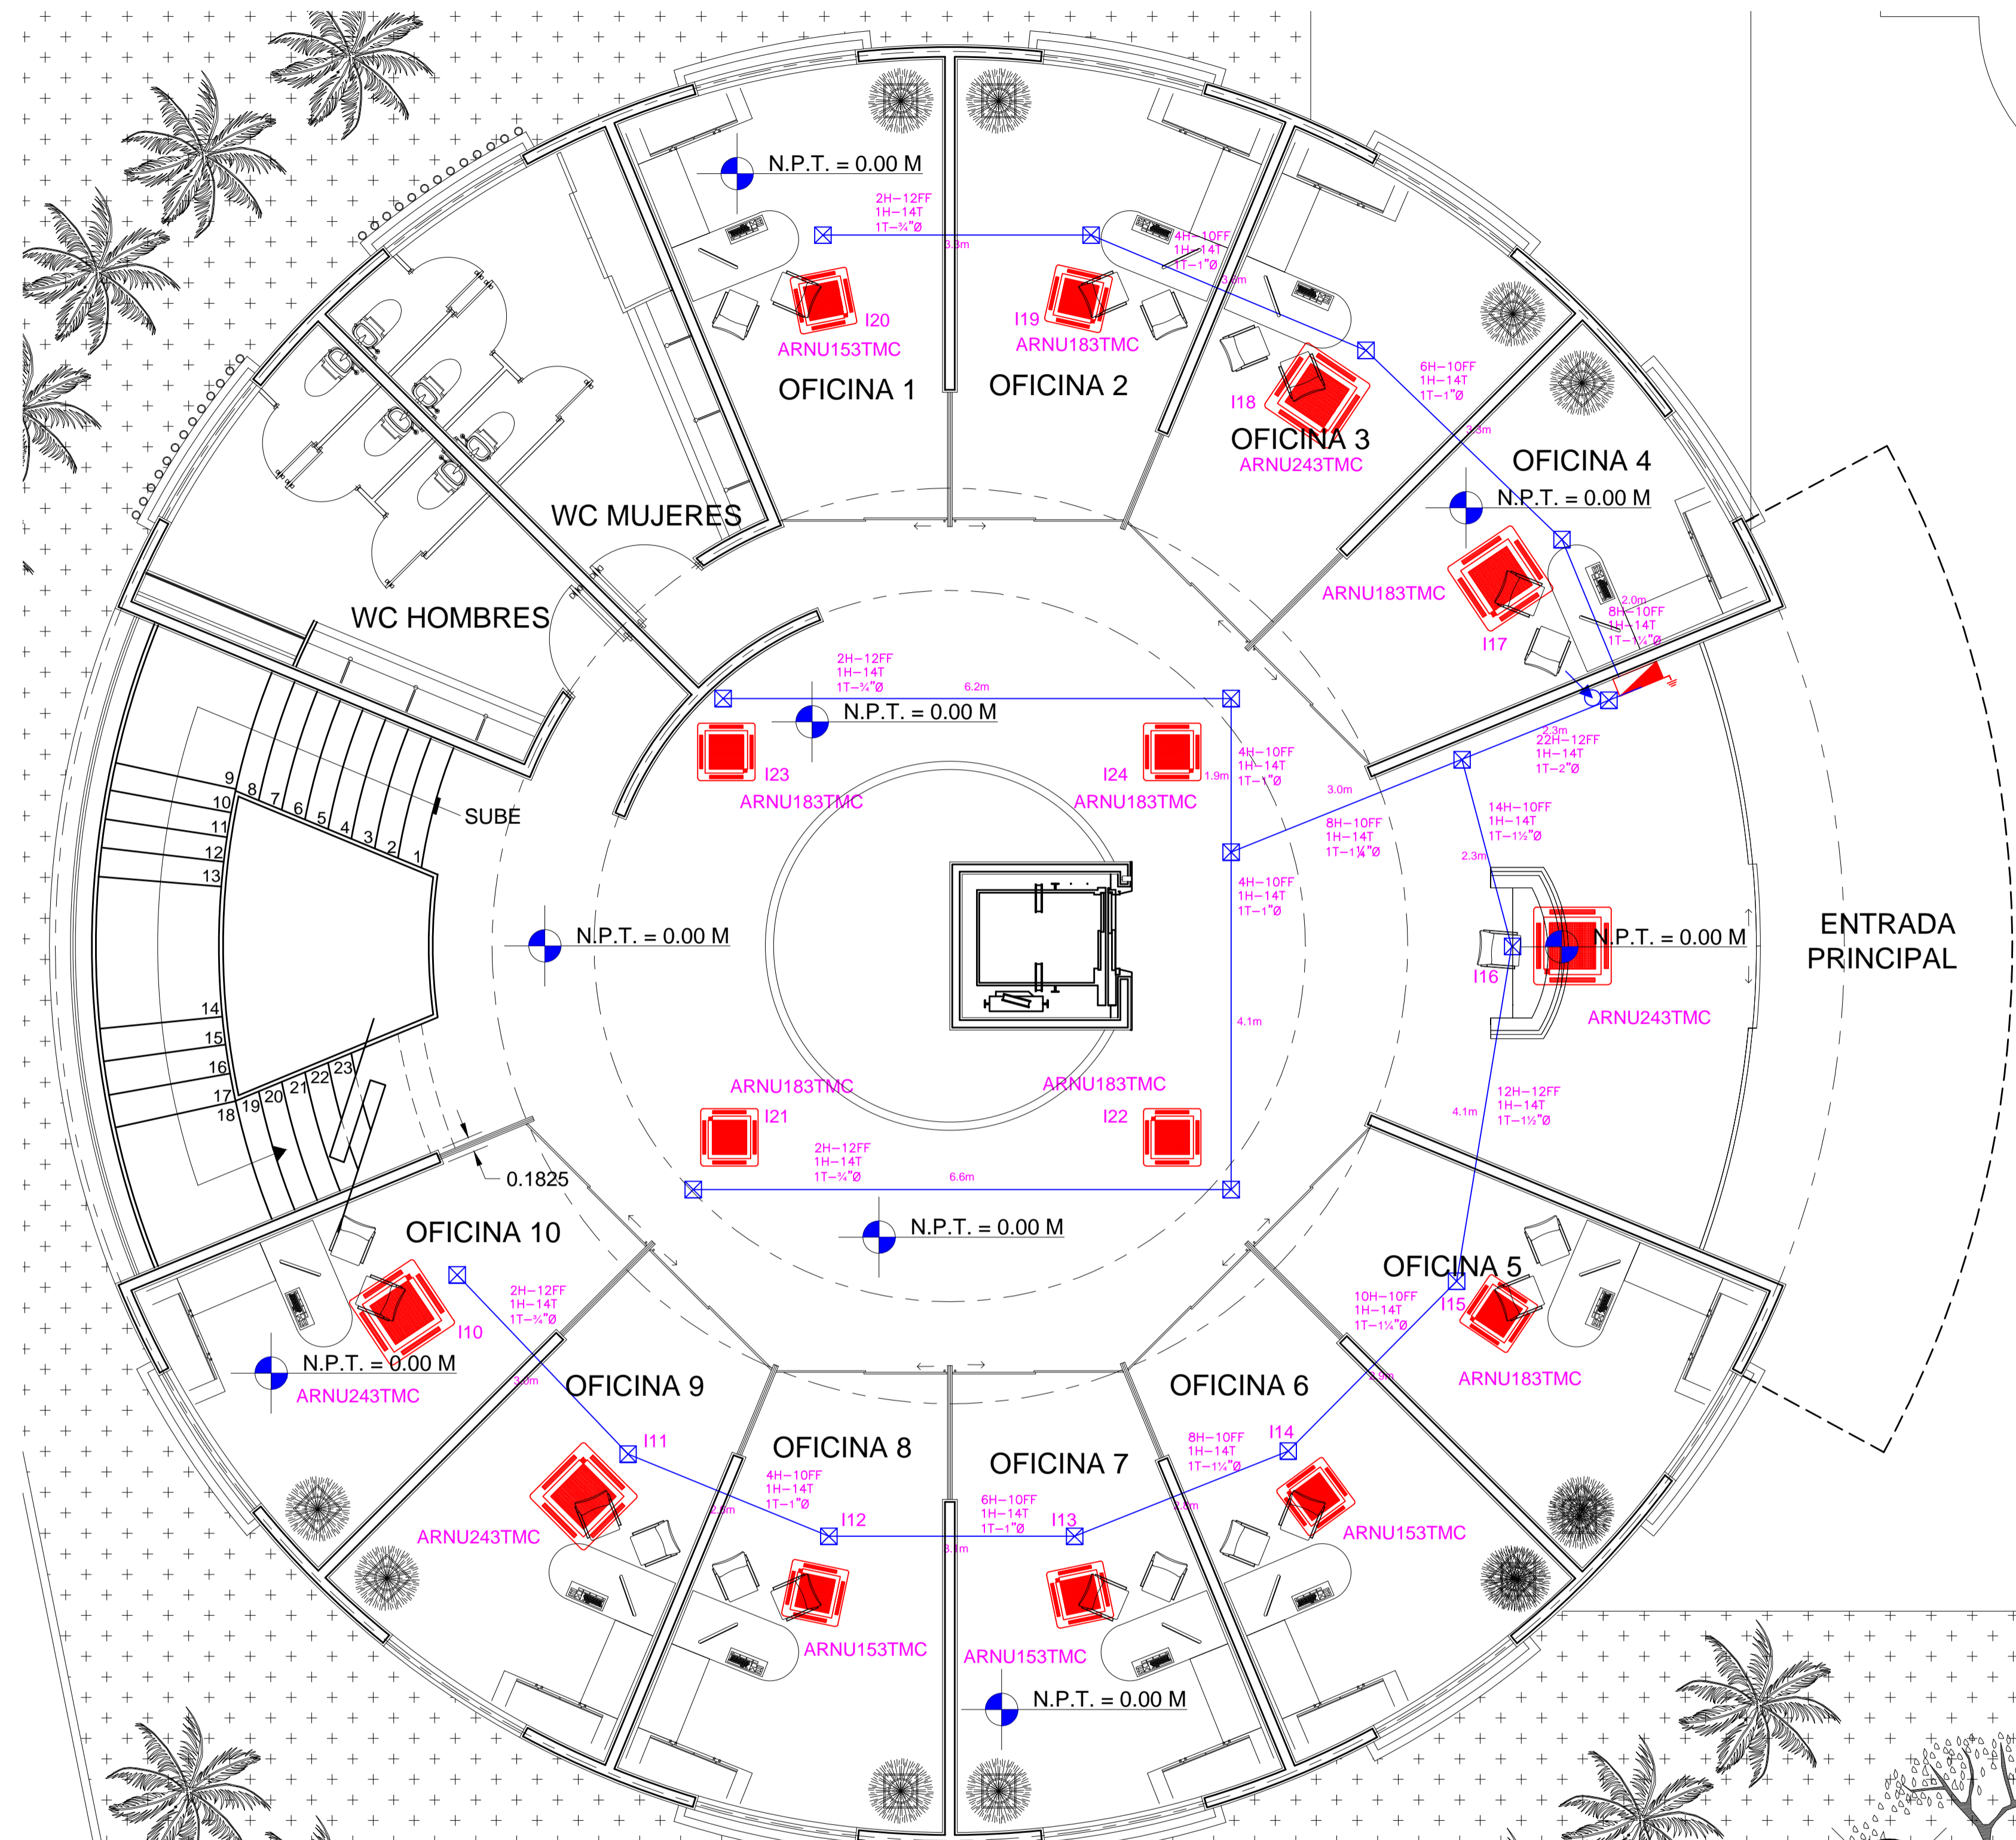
N.P.T. = 0.00 M
2H-12FF
1H-14T
1T-¾"Ø
3.3m
4H-10FF
1H-14T
1T-1"Ø
3.0m
I20
ARNU153TMC
I19
ARNU183TMC
OFICINA 1
OFICINA 2
6H-10FF
1H-14T
1T-1"Ø
I18
OFICINA 3
ARNU243TMC
3.3m
OFICINA 4
N.P.T. = 0.00 M
WC MUJERES
WC HOMBRES
ARNU183TMC
2.0m
8H-10FF
1H-14T
1T-1¼"Ø
I17
2H-12FF
1H-14T
1T-¾"Ø
6.2m
N.P.T. = 0.00 M
2.3m
22H-12FF
1H-14T
1T-2"Ø
I23
ARNU183TMC
I24
ARNU183TMC
4H-10FF
1H-14T
1T-1"Ø
1.9m
3.0m
8H-10FF
1H-14T
1T-1¼"Ø
14H-10FF
1H-14T
1T-1½"Ø
2.3m
SUBE
9 8 7 6 5 4 3 2 1
10
11
12
13
4H-10FF
1H-14T
1T-1"Ø
N.P.T. = 0.00 M
N.P.T. = 0.00 M
ENTRADA PRINCIPAL
I16
ARNU243TMC
14
15
16
17
18 19 20 21 22 23
4.1m
ARNU183TMC
ARNU183TMC
4.1m
12H-12FF
1H-14T
1T-1½"Ø
I21
I22
2H-12FF
1H-14T
1T-¾"Ø
6.6m
0.1825
N.P.T. = 0.00 M
OFICINA 10
OFICINA 5
2H-12FF
1H-14T
1T-¾"Ø
10H-10FF
1H-14T
1T-1½"Ø
I15
I10
N.P.T. = 0.00 M
ARNU243TMC
3.0m
OFICINA 9
OFICINA 6
3.9m
ARNU183TMC
I11
OFICINA 8
OFICINA 7
8H-10FF
1H-14T
1T-1¼"Ø
I14
4H-10FF
1H-14T
1T-1"Ø
2.8m
6H-10FF
1H-14T
1T-1"Ø
I12
I13
2.8m
ARNU243TMC
3.3m
ARNU153TMC
ARNU153TMC
ARNU153TMC
N.P.T. = 0.00 M